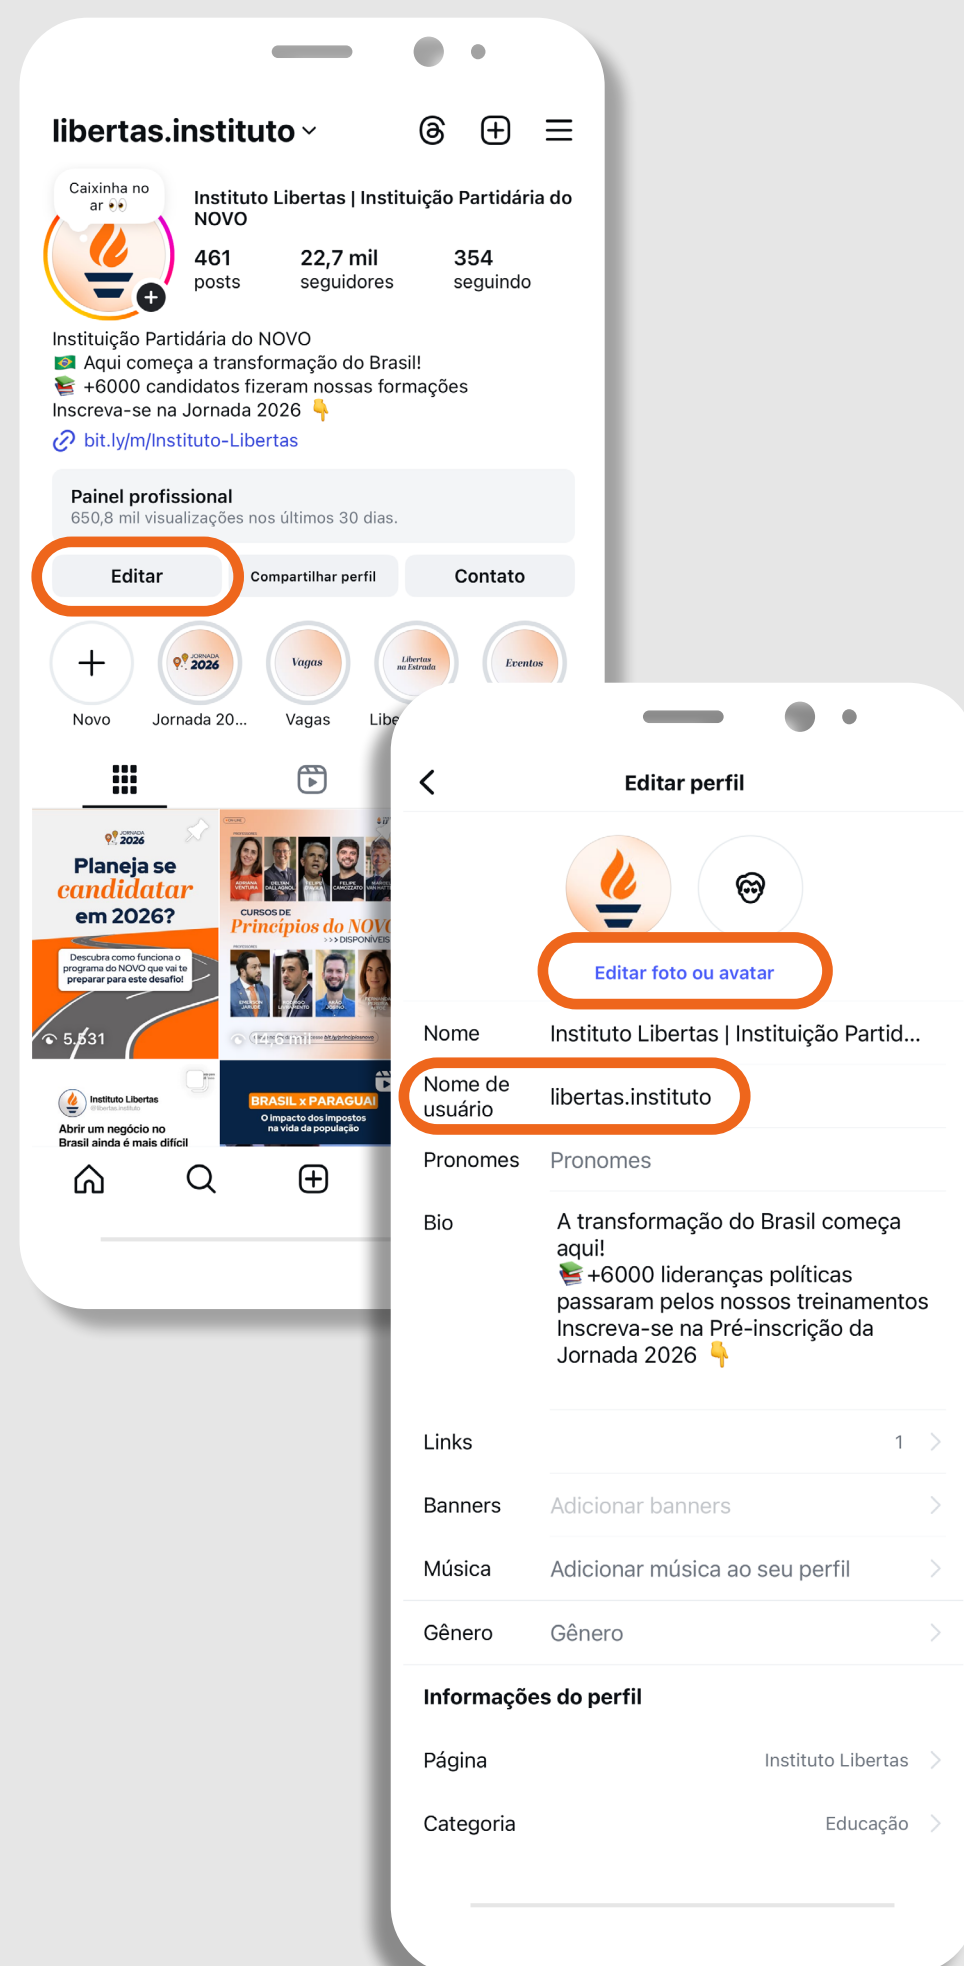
libertas.instituto

Caixinha no ar 👀

Instituto Libertas | Instituição Partidária do NOVO

461 posts
22,7 mil seguidores
354 seguindo

Instituição Partidária do NOVO
🇧🇷 Aqui começa a transformação do Brasil!
📚 +6000 candidatos fizeram nossas formações
Inscreva-se na Jornada 2026 👇
bit.ly/m/Instituto-Libertas

Painel profissional
650,8 mil visualizações nos últimos 30 dias.

Editar
Compartilhar perfil
Contato

Novo
Jornada 20...
Vagas
Libe

JORNADA 2026
Vagas
Libertas na Estrada
Eventos

JORNADA 2026
Planeja se candidatar em 2026?
Descubra como funciona o programa do NOVO que vai te preparar para este desafio!
5.531

CURSOS DE
Princípios do NOV
>>> DISPONÍVEIS
14,6 mil

Instituto Libertas
Abrir um negócio no Brasil ainda é mais difícil

BRASIL x PARAGUAI
O impacto dos impostos na vida da população

Editar perfil

Editar foto ou avatar

Nome
Instituto Libertas | Instituição Partid...

Nome de usuário
libertas.instituto

Pronomes
Pronomes

Bio
A transformação do Brasil começa aqui!
📚 +6000 lideranças políticas passaram pelos nossos treinamentos
Inscreva-se na Pré-inscrição da Jornada 2026 👇

Links
1

Banners
Adicionar banners

Música
Adicionar música ao seu perfil

Gênero
Gênero

Informações do perfil

Página
Instituto Libertas

Categoria
Educação